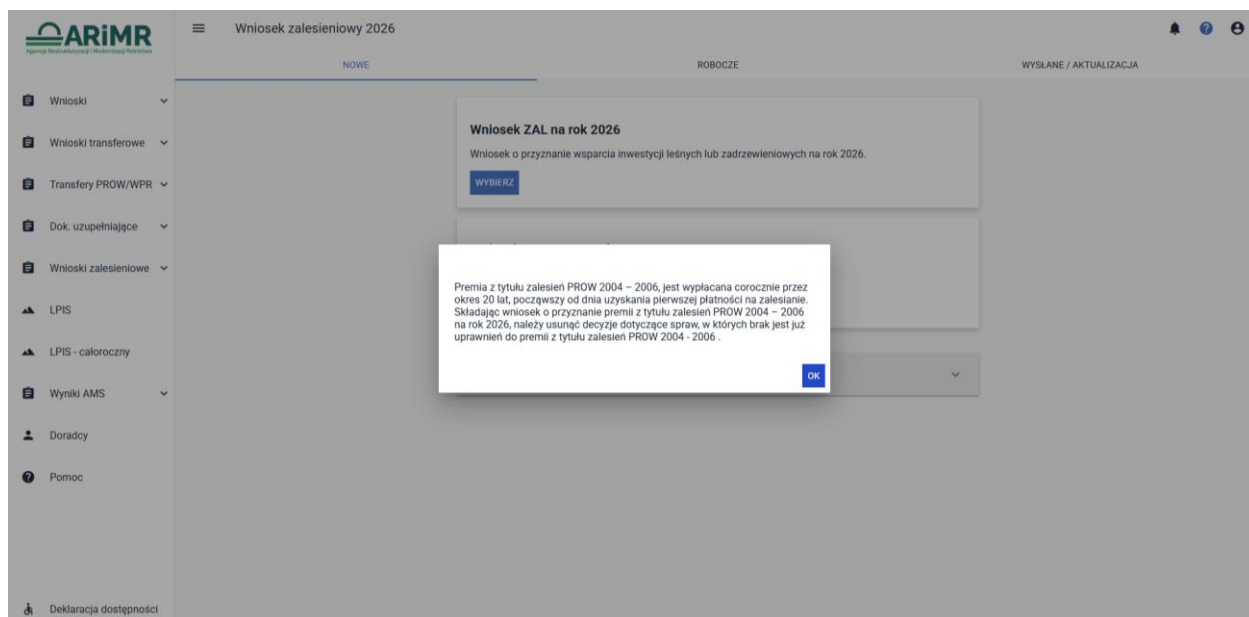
ARiMR
Agencja Restrukturyzacji i Modernizacji Rolnictwa

Wniosek zalesieniowy 2026

NOWE
ROBOCZE
WYSŁANE / AKTUALIZACJA

Wnioski
Wnioski transferowe
Transfery PROW/WPR
Dok. uzupełniające
Wnioski zalesieniowe
LPIS
LPIS - całoroczny
Wyniki AMS
Doradcy
Pomoc
Deklaracja dostępności

Wniosek ZAL na rok 2026
Wniosek o przyznanie wsparcia inwestycji leśnych lub zadrzewieniowych na rok 2026.
WYBIERZ

Premia z tytułu zalesień PROW 2004 – 2006, jest wypłacana corocznie przez okres 20 lat, począwszy od dnia uzyskania pierwszej płatności na zalesianie. Składając wniosek o przyznanie premii z tytułu zalesień PROW 2004 – 2006 na rok 2026, należy usunąć decyzje dotyczące spraw, w których brak jest już uprawnień do premii z tytułu zalesień PROW 2004 - 2006 .

OK